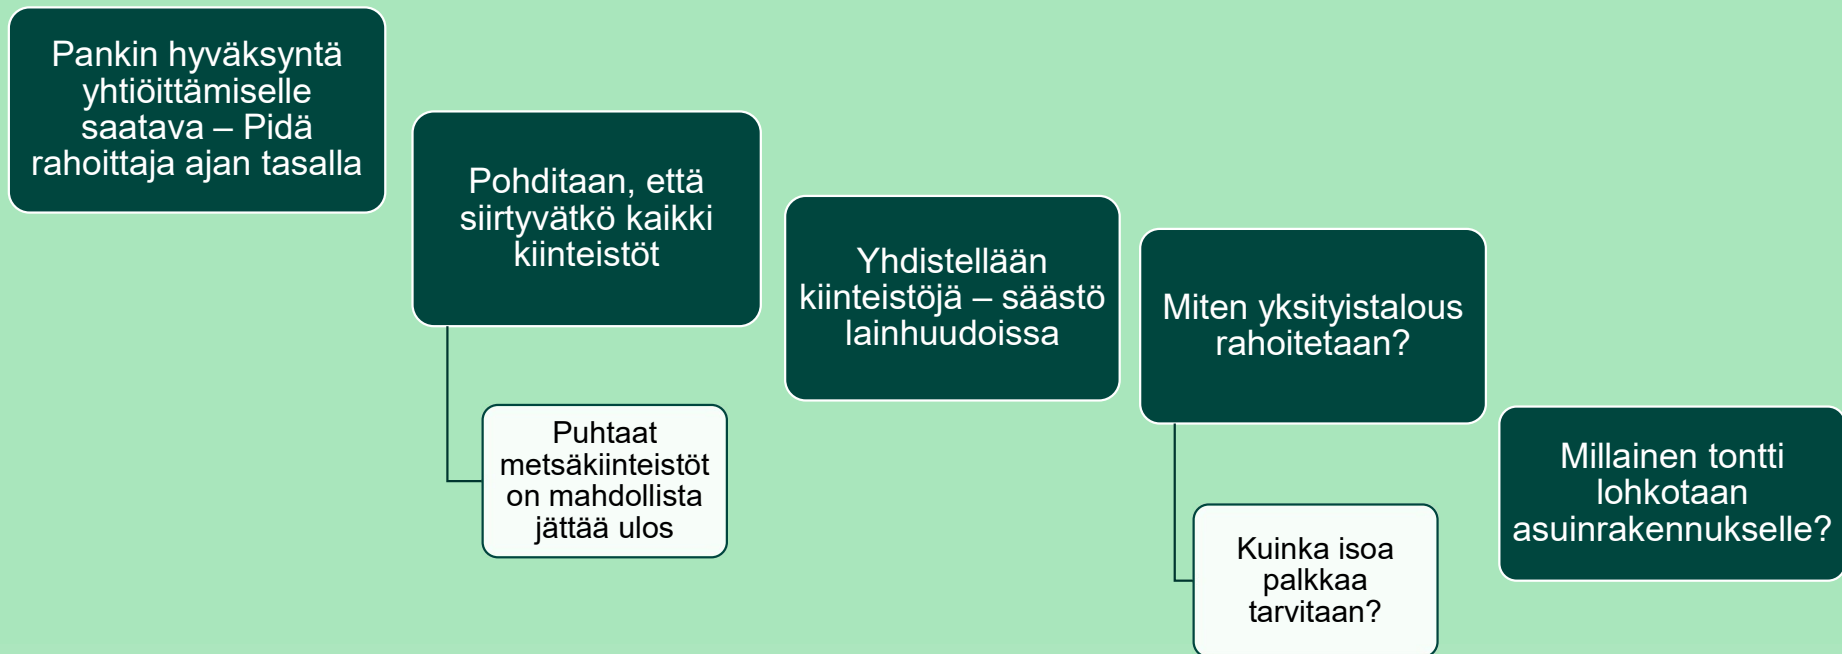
Pankin hyväksyntä yhtiöittämiselle saatava – Pidä rahoittaja ajan tasalla

Pohditaan, että siirtyvätkö kaikki kiinteistöt

Puhtaat metsäkiinteistöt on mahdollista jättää ulos

Yhdistellään kiinteistöjä – säästö lainhuudoissa

Miten yksityistalous rahoitetaan?

Kuinka isoa palkkaa tarvitaan?

Millainen tontti lohkotaan asuinrakennukselle?